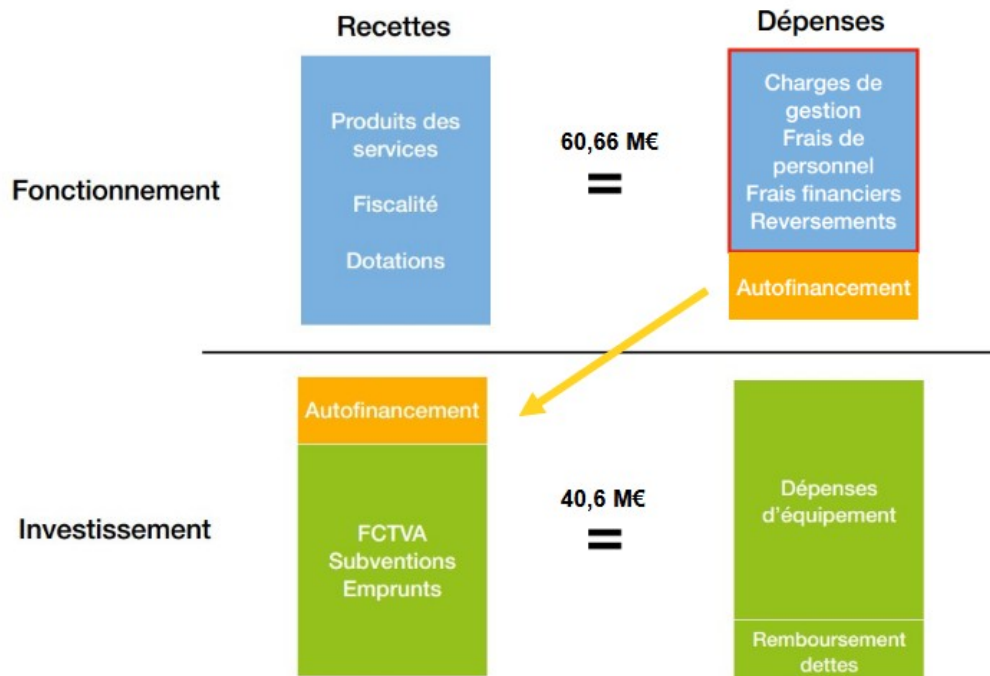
Recettes

Dépenses

Fonctionnement

Produits des services

Fiscalité

Dotations

60,66 M€

=

Charges de gestion
Frais de personnel
Frais financiers
Reversements

Autofinancement

Investissement

Autofinancement

FCTVA
Subventions
Emprunts

40,6 M€

=

Dépenses d'équipement

Remboursement dettes